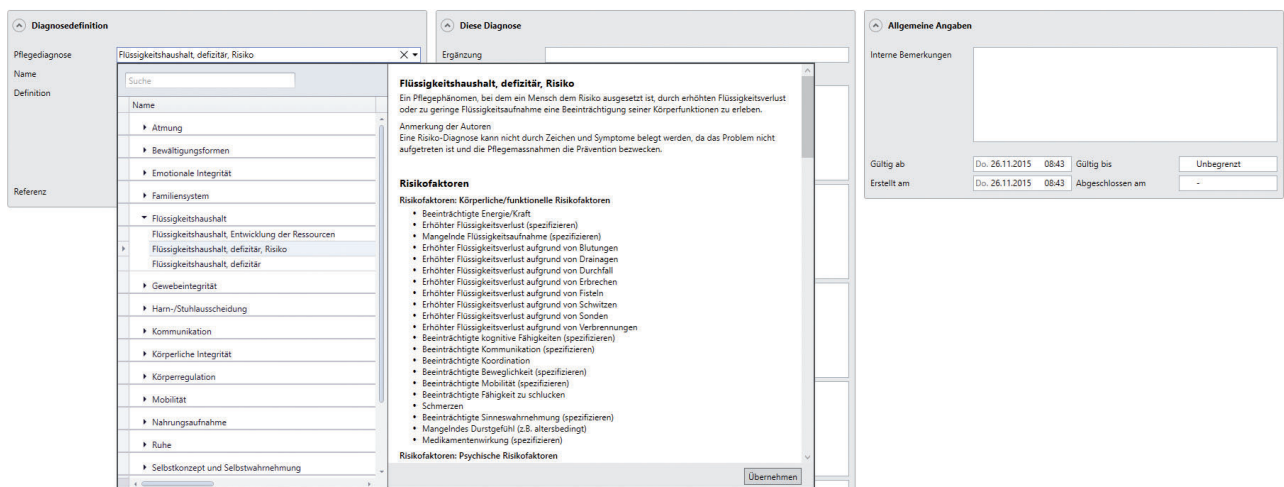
Diagnosedefinition

Pflegediagnose
Flüssigkeitshaushalt, defizitär, Risiko
Name
Definition

Referenz

Suche

Name

Atmung
Bewältigungsformen
Emotionale Integrität
Familiensystem
Flüssigkeitshaushalt
Flüssigkeitshaushalt, Entwicklung der Ressourcen
Flüssigkeitshaushalt, defizitär, Risiko
Flüssigkeitshaushalt, defizitär
Gewebeintegrität
Harn-/Stuhlausscheidung
Kommunikation
Körperliche Integrität
Körperregulation
Mobilität
Nahrungsaufnahme
Ruhe
Selbstkonzept und Selbstwahrnehmung

Flüssigkeitshaushalt, defizitär, Risiko

Ein Pflegephänomen, bei dem ein Mensch dem Risiko ausgesetzt ist, durch erhöhten Flüssigkeitsverlust oder zu geringe Flüssigkeitsaufnahme eine Beeinträchtigung seiner Körperfunktionen zu erleben.

Anmerkung der Autoren
Eine Risiko-Diagnose kann nicht durch Zeichen und Symptome belegt werden, da das Problem nicht aufgetreten ist und die Pflegemassnahmen die Prävention bezwecken.

Risikofaktoren

Risikofaktoren: Körperliche/funktionelle Risikofaktoren
- Beeinträchtigte Energie/Kraft
- Erhöhter Flüssigkeitsverlust (spezifizieren)
- Mangelnde Flüssigkeitsaufnahme (spezifizieren)
- Erhöhter Flüssigkeitsverlust aufgrund von Blutungen
- Erhöhter Flüssigkeitsverlust aufgrund von Drainagen
- Erhöhter Flüssigkeitsverlust aufgrund von Durchfall
- Erhöhter Flüssigkeitsverlust aufgrund von Erbrechen
- Erhöhter Flüssigkeitsverlust aufgrund von Fisteln
- Erhöhter Flüssigkeitsverlust aufgrund von Schwitzen
- Erhöhter Flüssigkeitsverlust aufgrund von Sonden
- Erhöhter Flüssigkeitsverlust aufgrund von Verbrennungen
- Beeinträchtigte kognitive Fähigkeiten (spezifizieren)
- Beeinträchtigte Kommunikation (spezifizieren)
- Beeinträchtigte Koordination
- Beeinträchtigte Beweglichkeit (spezifizieren)
- Beeinträchtigte Mobilität (spezifizieren)
- Beeinträchtigte Fähigkeit zu schlucken
- Schmerzen
- Beeinträchtigte Sinneswahrnehmung (spezifizieren)
- Mangelndes Durstgefühl (z.B. altersbedingt)
- Medikamentenwirkung (spezifizieren)

Risikofaktoren: Psychische Risikofaktoren

Übernehmen

Diese Diagnose

Ergänzung

Allgemeine Angaben

Interne Bemerkungen

Gültig ab
Do. 26.11.2015 08:43
Gültig bis
Unbegrenzt
Erstellt am
Do. 26.11.2015 08:43
Abgeschlossen am
-